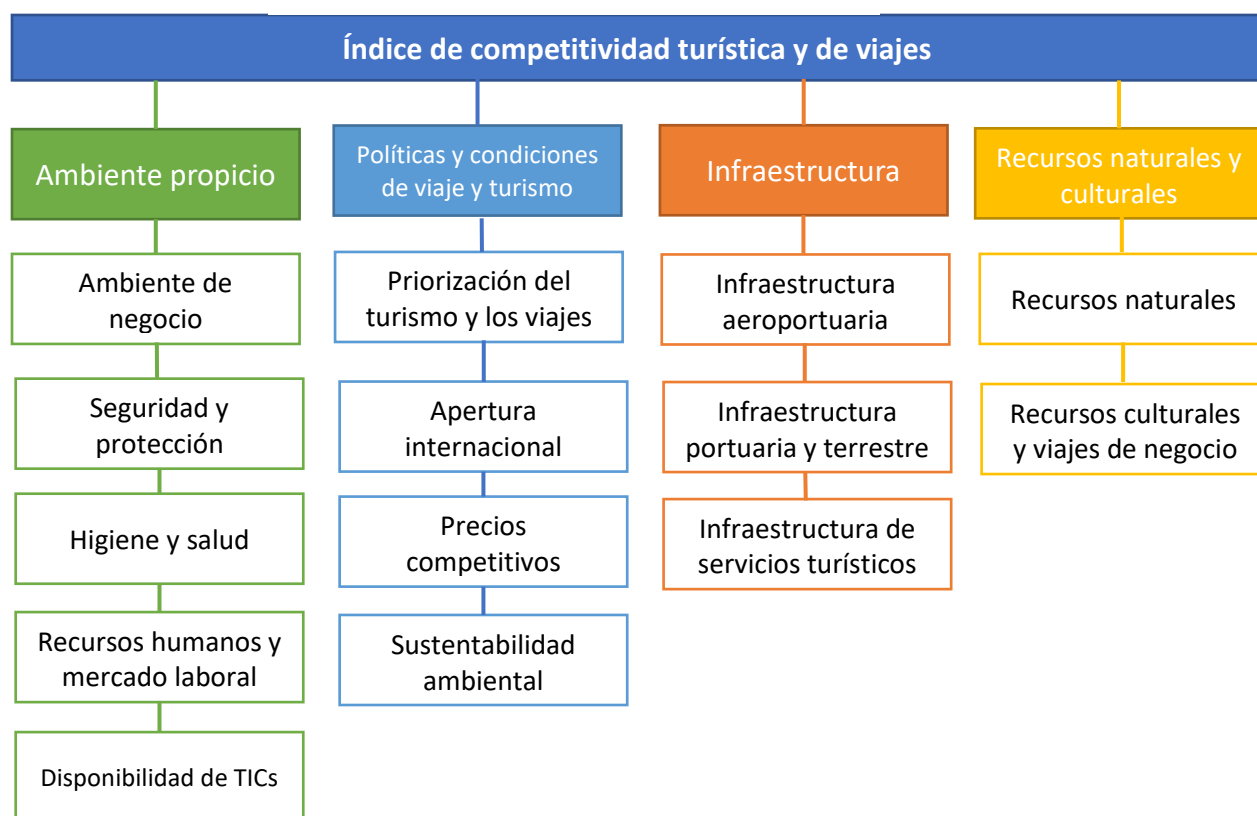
Índice de competitividad turística y de viajes

Ambiente propicio

Ambiente de negocio

Seguridad y protección

Higiene y salud

Recursos humanos y mercado laboral

Disponibilidad de TICs

Políticas y condiciones de viaje y turismo

Priorización del turismo y los viajes

Apertura internacional

Precios competitivos

Sustentabilidad ambiental

Infraestructura

Infraestructura aeroportuaria

Infraestructura portuaria y terrestre

Infraestructura de servicios turísticos

Recursos naturales y culturales

Recursos naturales

Recursos culturales y viajes de negocio